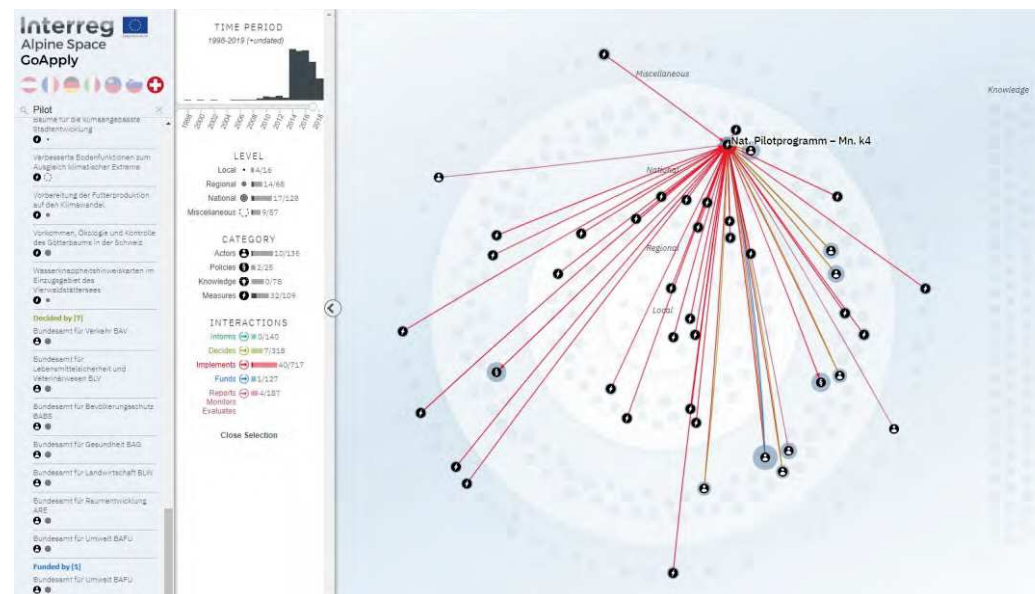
Interreg
Alpine Space
GoApply

Pilot

Bäume für die klimaangepasste Stadtentwicklung

Verbesserte Bodenfunktionen zum Ausgleich klimatischer Extreme

Vorbereitung der Futterproduktion auf den Klimawandel

Vorkommen, Ökologie und Kontrolle des Götterbaums in der Schweiz

Wasserknappheitshinweiskarten im Einzugsgebiet des Vierwaldstättersees

Decided by [7]

Bundesamt für Verkehr BAV

Bundesamt für Lebensmittelsicherheit und Veterinärwesen BLV

Bundesamt für Bevölkerungsschutz BABS

Bundesamt für Gesundheit BAG

Bundesamt für Landwirtschaft BLW

Bundesamt für Raumentwicklung ARE

Bundesamt für Umwelt BAFU

Funded by [1]

Bundesamt für Umwelt BAFU

TIME PERIOD
1998-2019 (+undated)

1998 2000 2002 2004 2006 2008 2010 2012 2014 2016 2018

LEVEL
Local 4/16
Regional 14/68
National 17/128
Miscellaneous 9/57

CATEGORY
Actors 10/135
Policies 2/26
Knowledge 0/78
Measures 32/109

INTERACTIONS
Informs 3/140
Decides 7/318
Implements 40/717
Funds 1/127
Reports Monitors Evaluates 4/187

Close Selection

Miscellaneous
Knowledge
Nat. Pilotprogramm – Mn. k4
National
Regional
Local